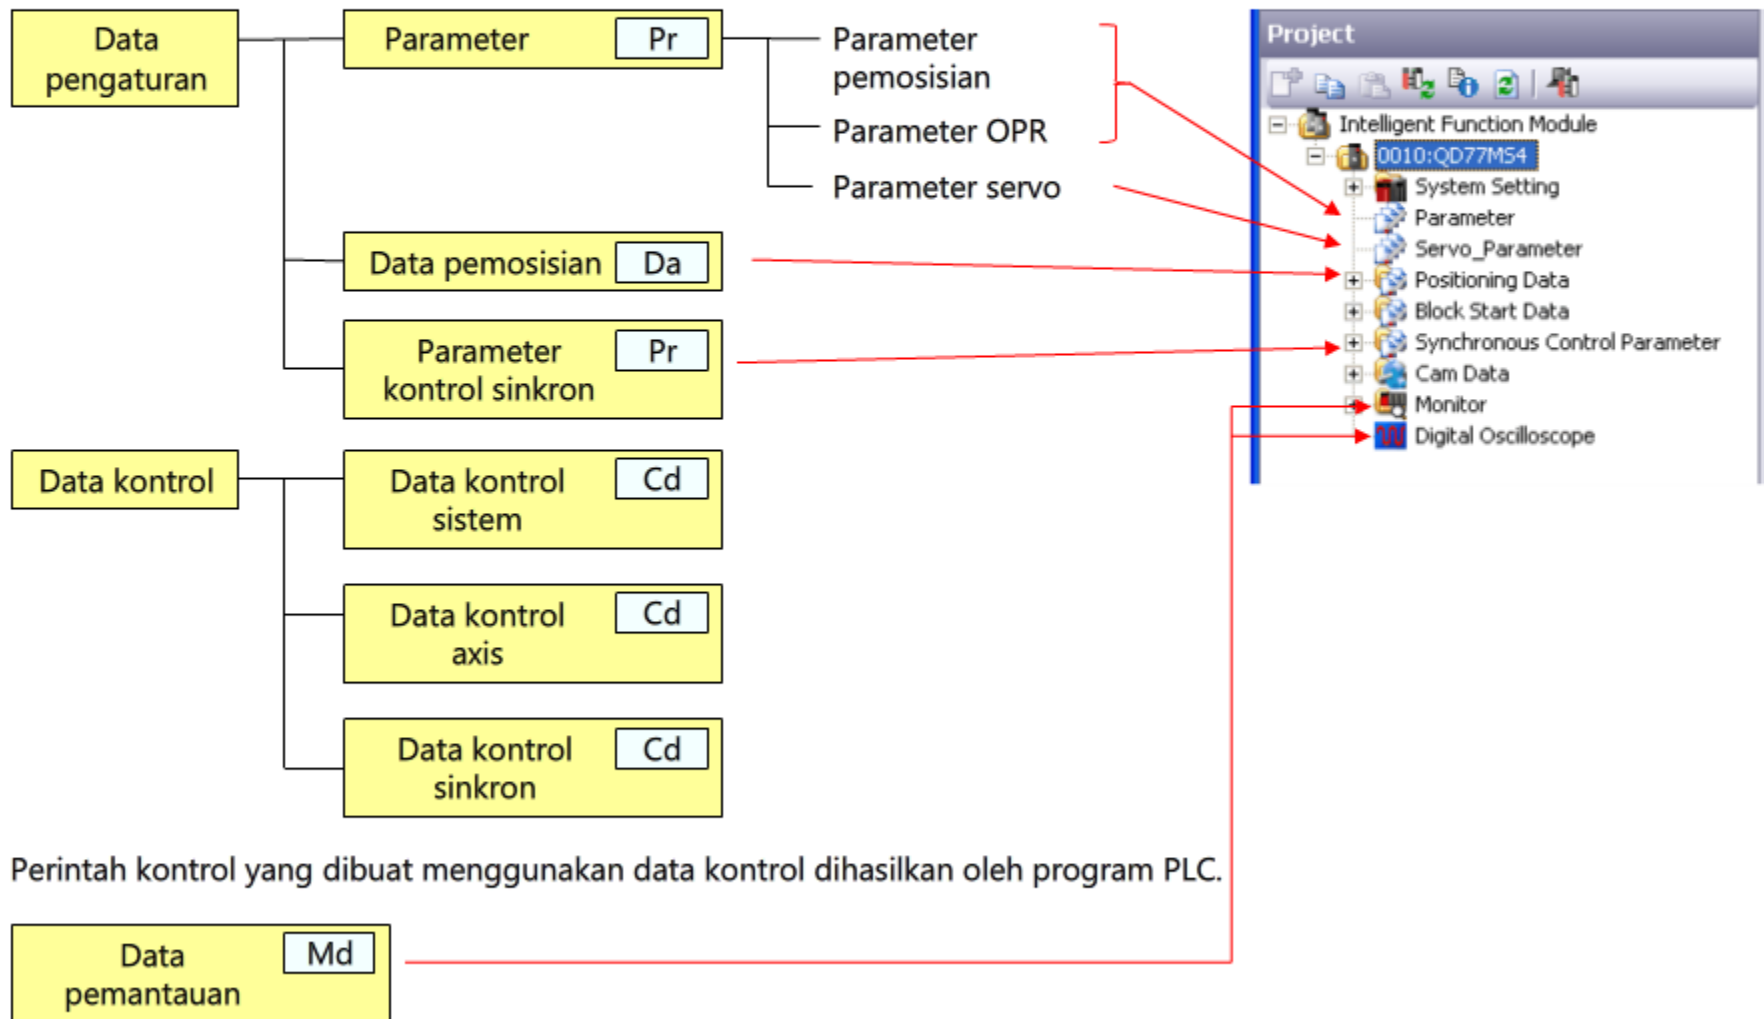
Data pengaturan

Parameter Pr

Parameter pemosisian

Parameter OPR

Parameter servo

Data pemosisian Da

Parameter kontrol sinkron Pr

Data kontrol

Data kontrol sistem Cd

Data kontrol axis Cd

Data kontrol sinkron Cd

Perintah kontrol yang dibuat menggunakan data kontrol dihasilkan oleh program PLC.

Data pemantauan Md

Project

Intelligent Function Module
0010:QD77MS4
System Setting
Parameter
Servo_Parameter
Positioning Data
Block Start Data
Synchronous Control Parameter
Cam Data
Monitor
Digital Oscilloscope